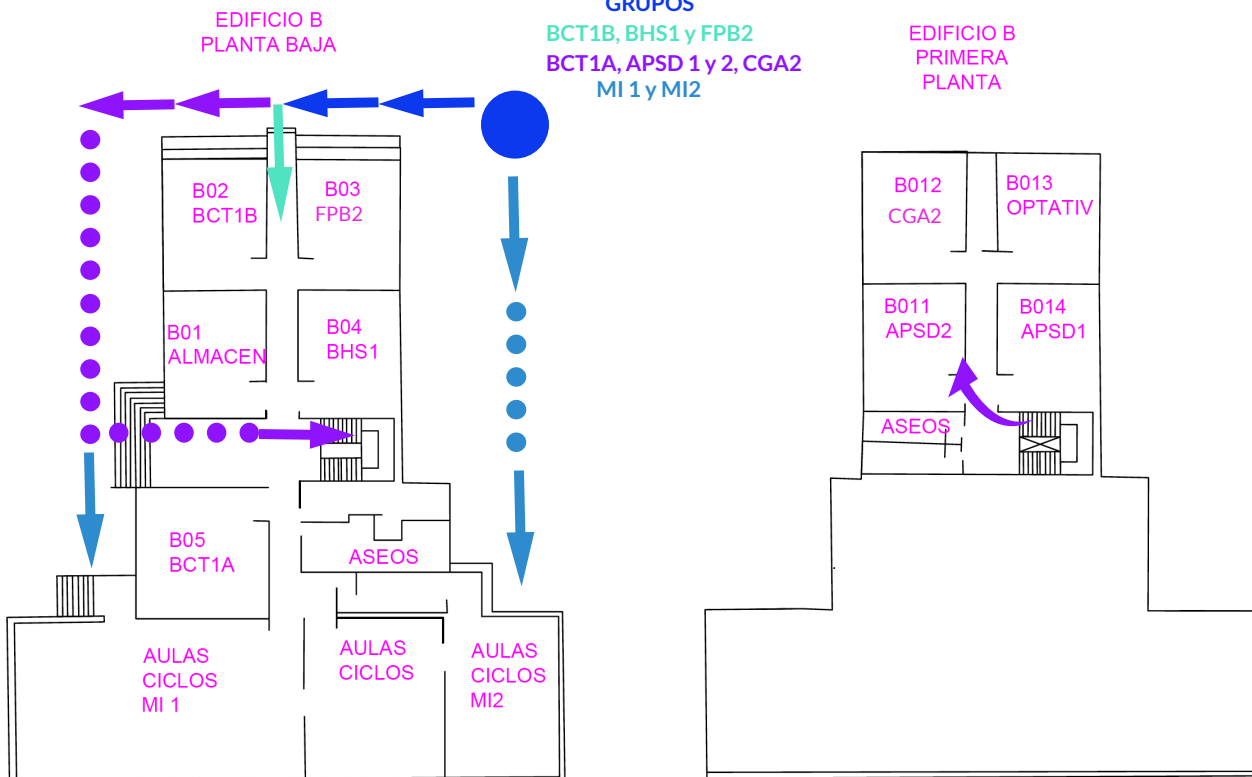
EDIFICIO B
PLANTA BAJA

GRUPOS
BCT1B, BHS1 y FPB2
BCT1A, APSD 1 y 2, CGA2
MI 1 y MI2

EDIFICIO B
PRIMERA
PLANTA

B02
BCT1B

B03
FPB2

B01
ALMACEN

B04
BHS1

B05
BCT1A

ASEOS

AULAS
CICLOS
MI 1

AULAS
CICLOS

AULAS
CICLOS
MI2

B012
CGA2

B013
OPTATIV

B011
APSD2

B014
APSD1

ASEOS